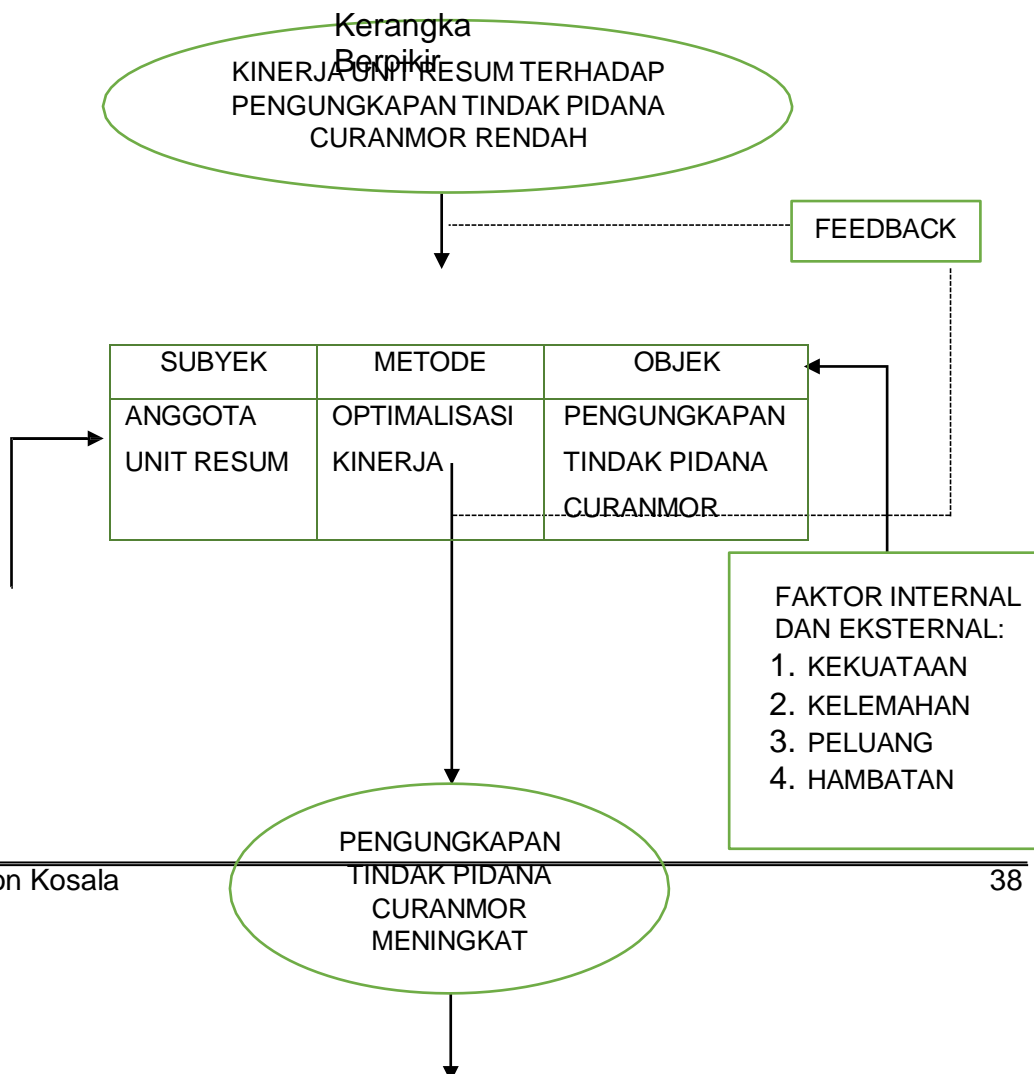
Kerangka Berpikir

KINERJA UNIT RESUM TERHADAP PENGUNGKAPAN TINDAK PIDANA CURANMOR RENDAH

FEEDBACK

| SUBYEK | METODE | OBJEK |
|---|---|---|
| ANGGOTA UNIT RESUM | OPTIMALISASI KINERJA | PENGUNGKAPAN TINDAK PIDANA CURANMOR |

FAKTOR INTERNAL DAN EKSTERNAL:
1. KEKUATAAN
2. KELEMAHAN
3. PELUANG
4. HAMBATAN

PENGUNGKAPAN TINDAK PIDANA CURANMOR MENINGKAT

on Kosala

38